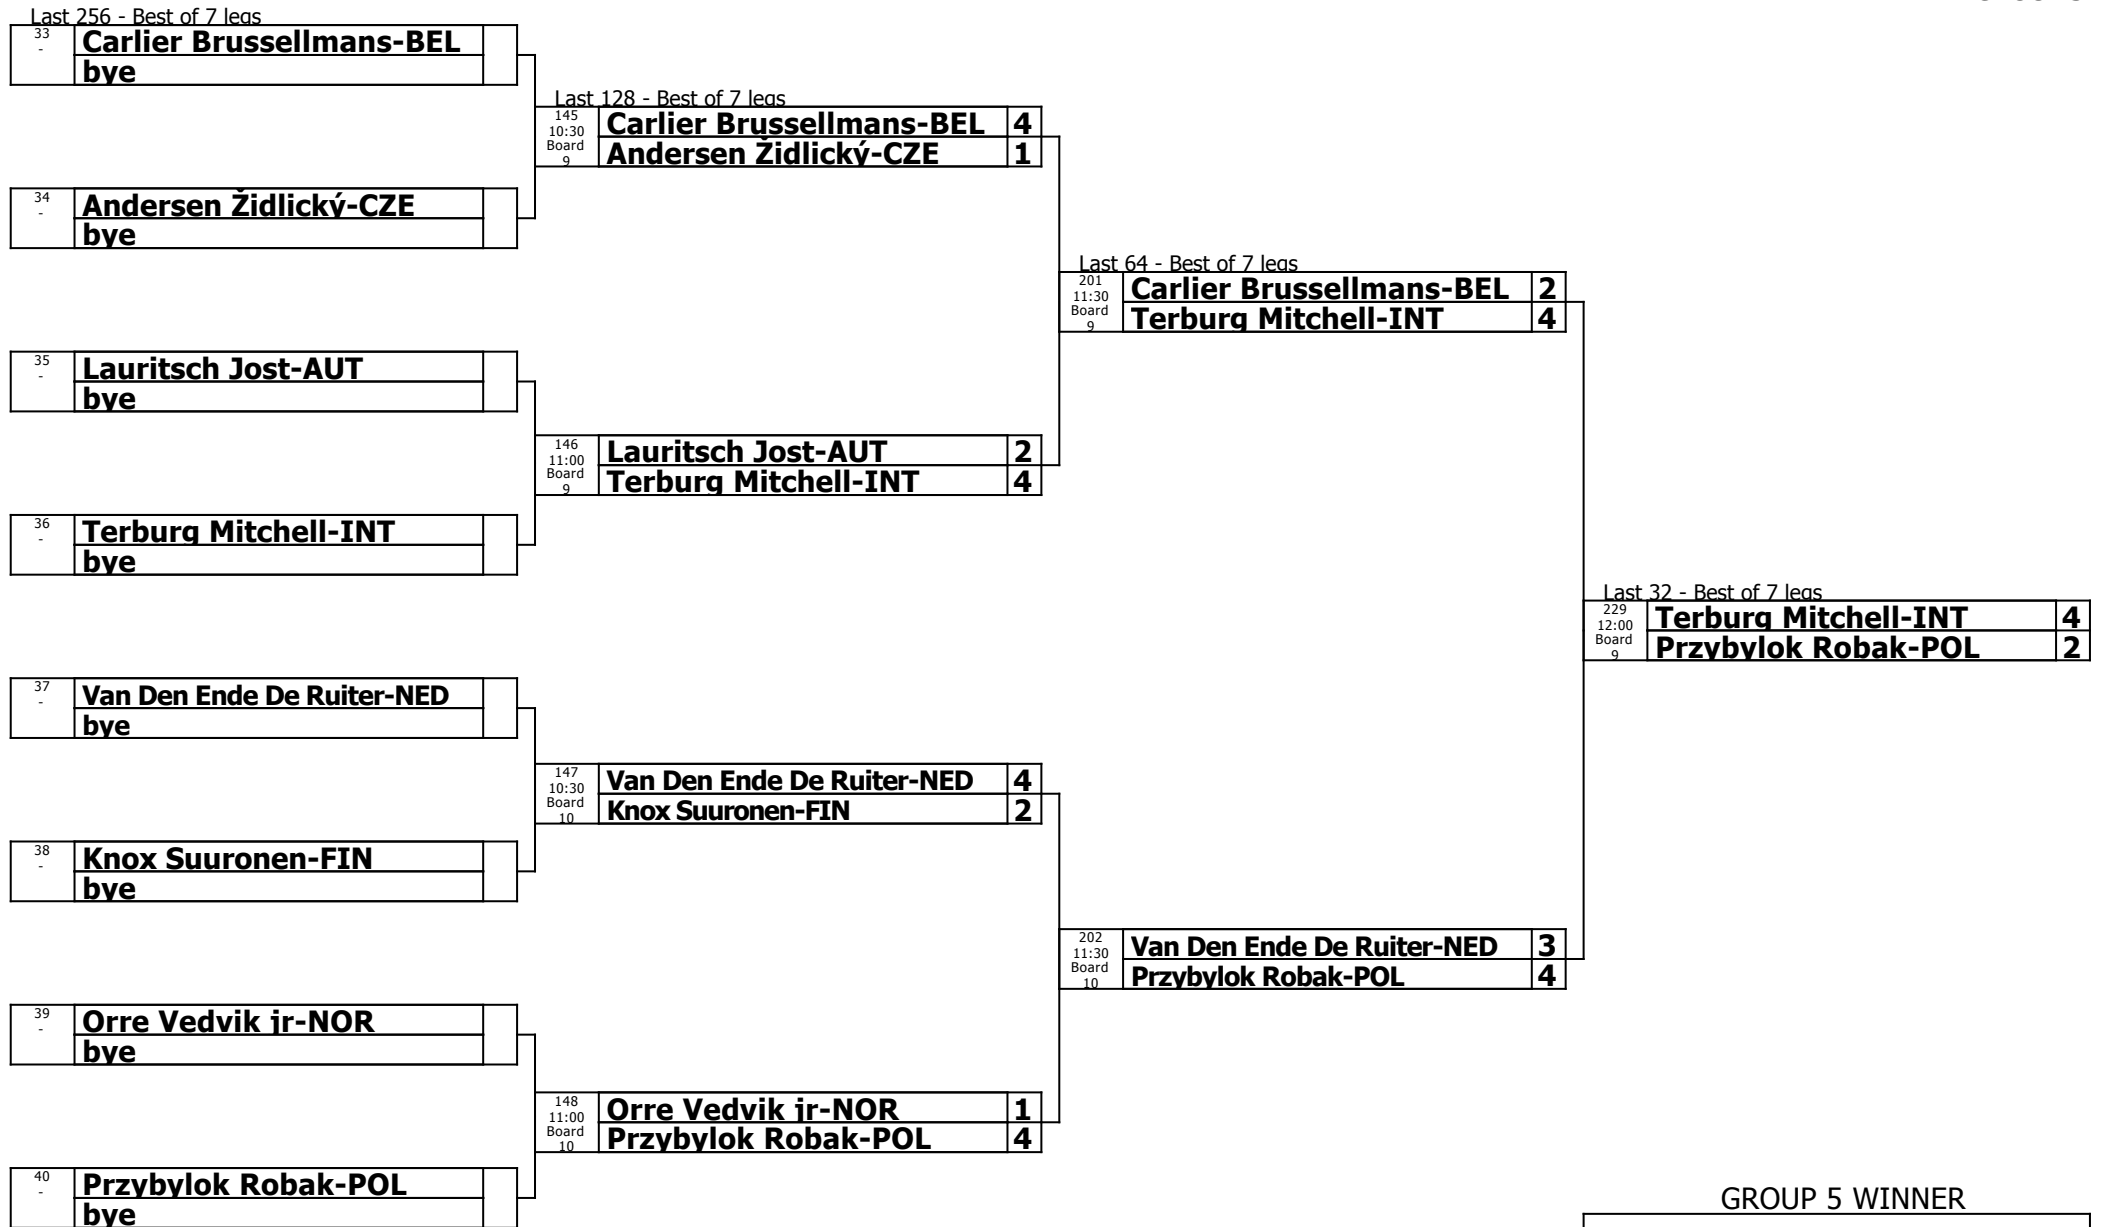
Last 256 - Best of 7 legs

33
-
Carlier Brussellmans-BEL
bye

34
-
Andersen Židlický-CZE
bye

35
-
Lauritsch Jost-AUT
bye

36
-
Terburg Mitchell-INT
bye

37
-
Van Den Ende De Ruiter-NED
bye

38
-
Knox Suuronen-FIN
bye

39
-
Orre Vedvik jr-NOR
bye

40
-
Przybylok Robak-POL
bye

Last 128 - Best of 7 legs

145
10:30
Board
9
Carlier Brussellmans-BEL 4
Andersen Židlický-CZE 1

146
11:00
Board
9
Lauritsch Jost-AUT 2
Terburg Mitchell-INT 4

147
10:30
Board
10
Van Den Ende De Ruiter-NED 4
Knox Suuronen-FIN 2

148
11:00
Board
10
Orre Vedvik jr-NOR 1
Przybylok Robak-POL 4

Last 64 - Best of 7 legs

201
11:30
Board
9
Carlier Brussellmans-BEL 2
Terburg Mitchell-INT 4

202
11:30
Board
10
Van Den Ende De Ruiter-NED 3
Przybylok Robak-POL 4

Last 32 - Best of 7 legs

229
12:00
Board
9
Terburg Mitchell-INT 4
Przybylok Robak-POL 2

GROUP 5 WINNER